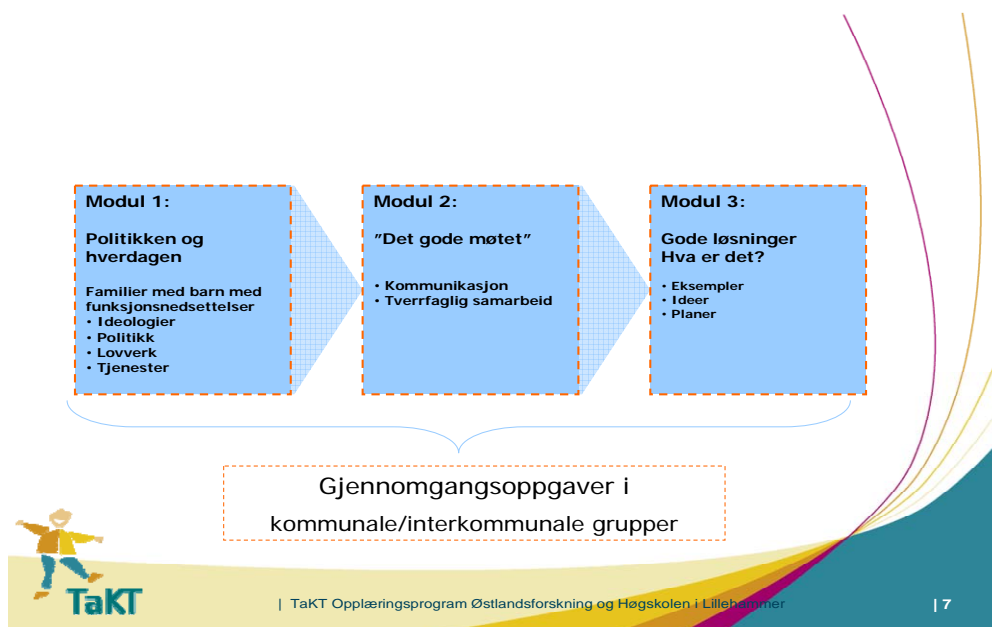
Modul 1:

Politikken og hverdagen

Familier med barn med funksjonsnedsettelser
• Ideologier
• Politikk
• Lovverk
• Tjenester

Modul 2:

"Det gode møtet"

• Kommunikasjon
• Tverrfaglig samarbeid

Modul 3:

Gode løsninger
Hva er det?

• Eksempler
• Ideer
• Planer

Gjennomgangsoppgaver i kommunale/interkommunale grupper

TaKT

| TaKT Opplæringsprogram Østlandsforskning og Høgskolen i Lillehammer

| 7